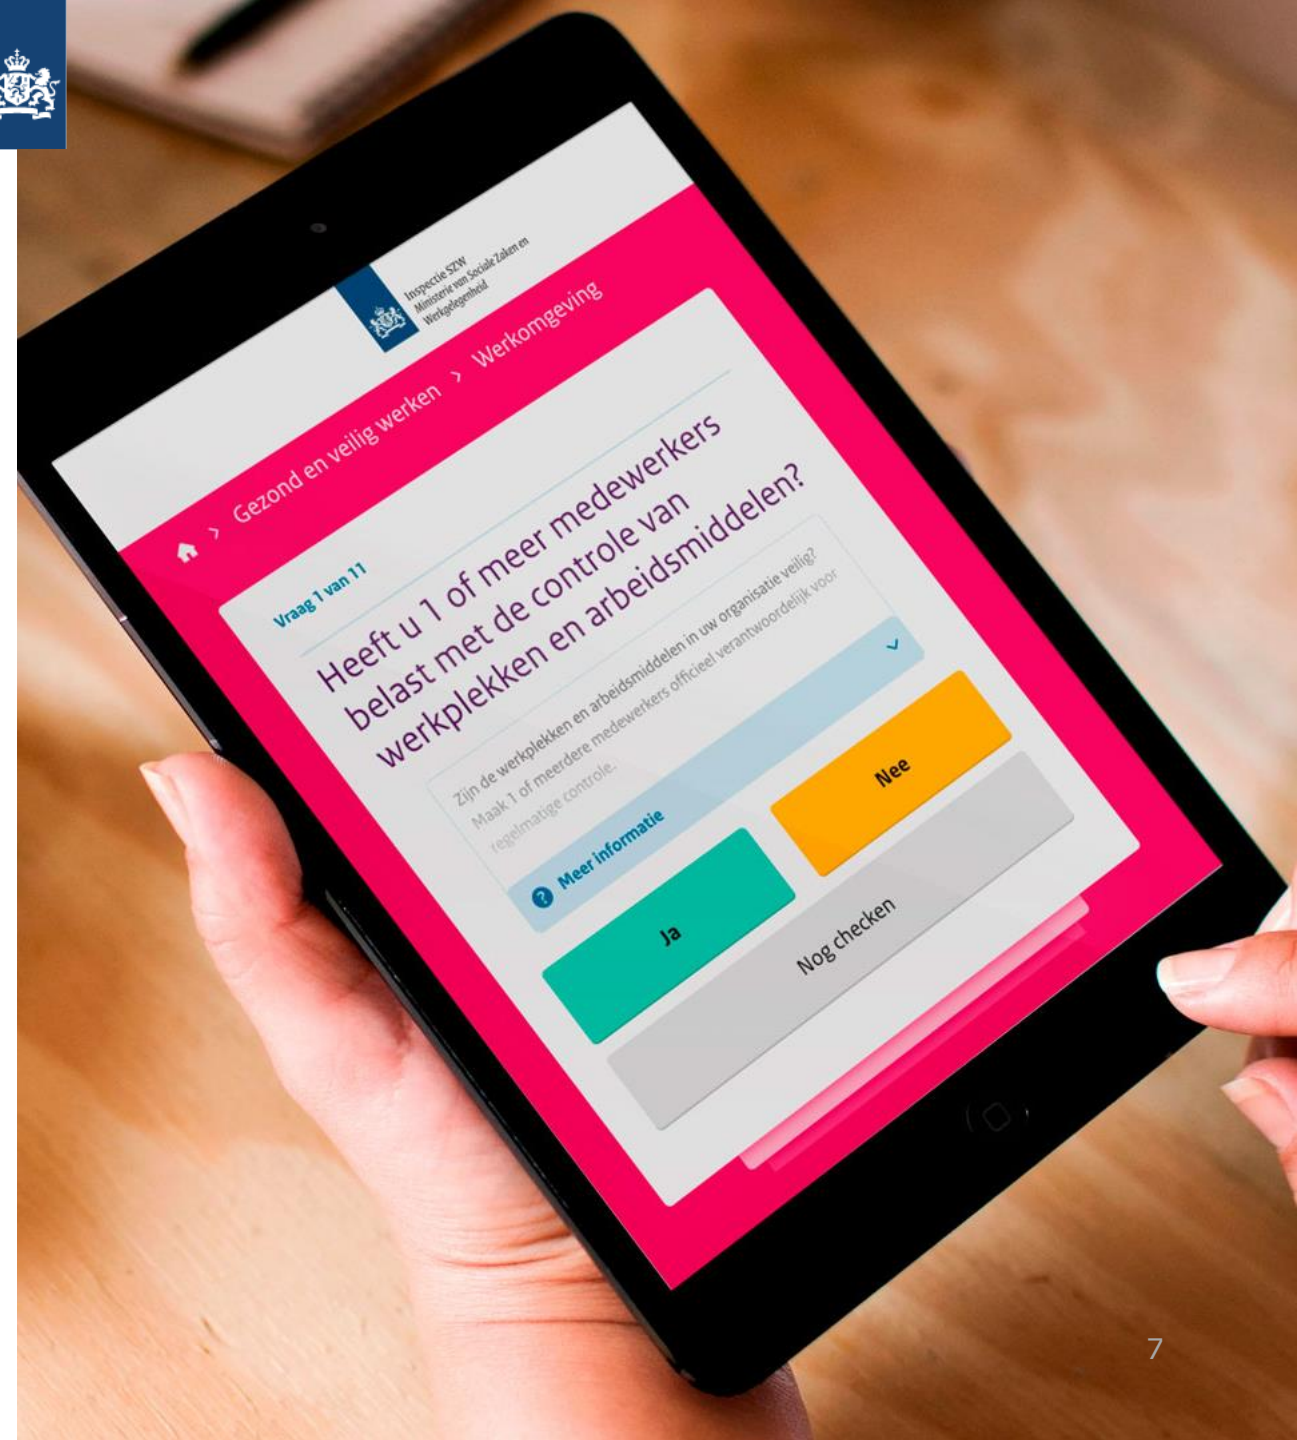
Inspectie SZW
Ministerie van Sociale Zaken en Werkgelegenheid

> Gezond en veilig werken > Werkomgeving

Vraag 1 van 11

Heeft u 1 of meer medewerkers belast met de controle van werkplekken en arbeidsmiddelen?

Zijn de werkplekken en arbeidsmiddelen in uw organisatie veilig? Maak 1 of meerdere medewerkers officieel verantwoordelijk voor regelmatige controle.

Meer informatie

Ja

Nee

Nog checken

7